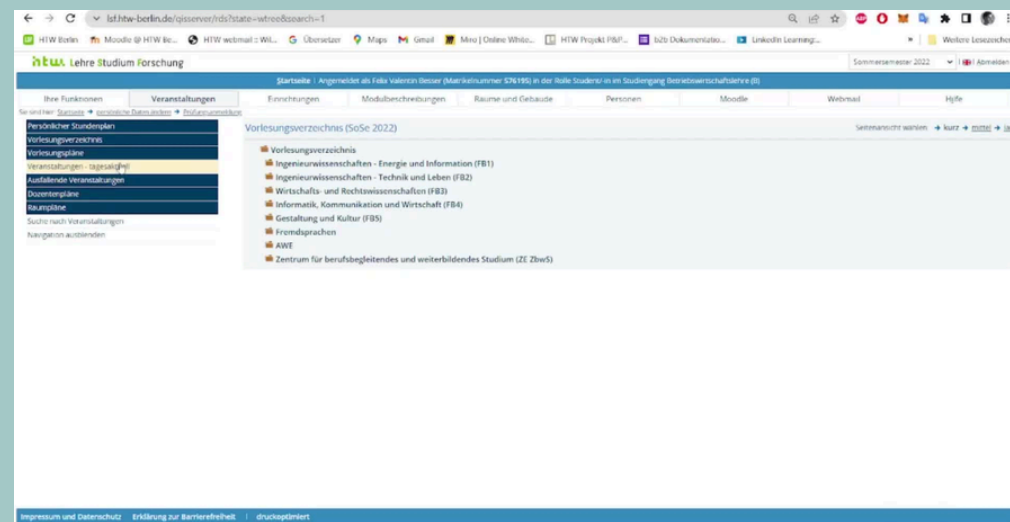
lsf.htw-berlin.de/qisserver/rds?state=wtree&search=1

HTW Berlin | Moodle @ HTW Be... | HTW webmail :: Wil... | Übersetzer | Maps | Gmail | Miro | Online White... | HTW Projekt P&P... | b2b Dokumentatio... | LinkedIn Learning:... | Weitere Lesezeichen

htw. Lehre Studium Forschung

Sommersemester 2022 | Abmelden

Startseite | Angemeldet als Felix Valentin Biesser (Matrikelnummer 576195) in der Rolle Student/-in im Studiengang Betriebswirtschaftslehre (B)

Ihre Funktionen | Veranstaltungen | Einrichtungen | Modulbeschreibungen | Räume und Gebäude | Personen | Moodle | Webmail | Hilfe

Sie sind hier: Startseite ➔ persönliche Daten ändern ➔ Prüfungsanmeldung

Persönlicher Stundenplan
Vorlesungsverzeichnis
Vorlesungspläne
Veranstaltungen - tagesaktuell
Ausfallende Veranstaltungen
Dozentenpläne
Raumpläne
Suche nach Veranstaltungen
Navigation ausblenden

Vorlesungsverzeichnis (SoSe 2022)

Seitenansicht wählen: ➔ kurz ➔ mittel ➔ la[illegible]

Vorlesungsverzeichnis
Ingenieurwissenschaften - Energie und Information (FB1)
Ingenieurwissenschaften - Technik und Leben (FB2)
Wirtschafts- und Rechtswissenschaften (FB3)
Informatik, Kommunikation und Wirtschaft (FB4)
Gestaltung und Kultur (FB5)
Fremdsprachen
AWE
Zentrum für berufsbegleitendes und weiterbildendes Studium (ZE Zbw5)

Impressum und Datenschutz | Erklärung zur Barrierefreiheit | druckoptimiert